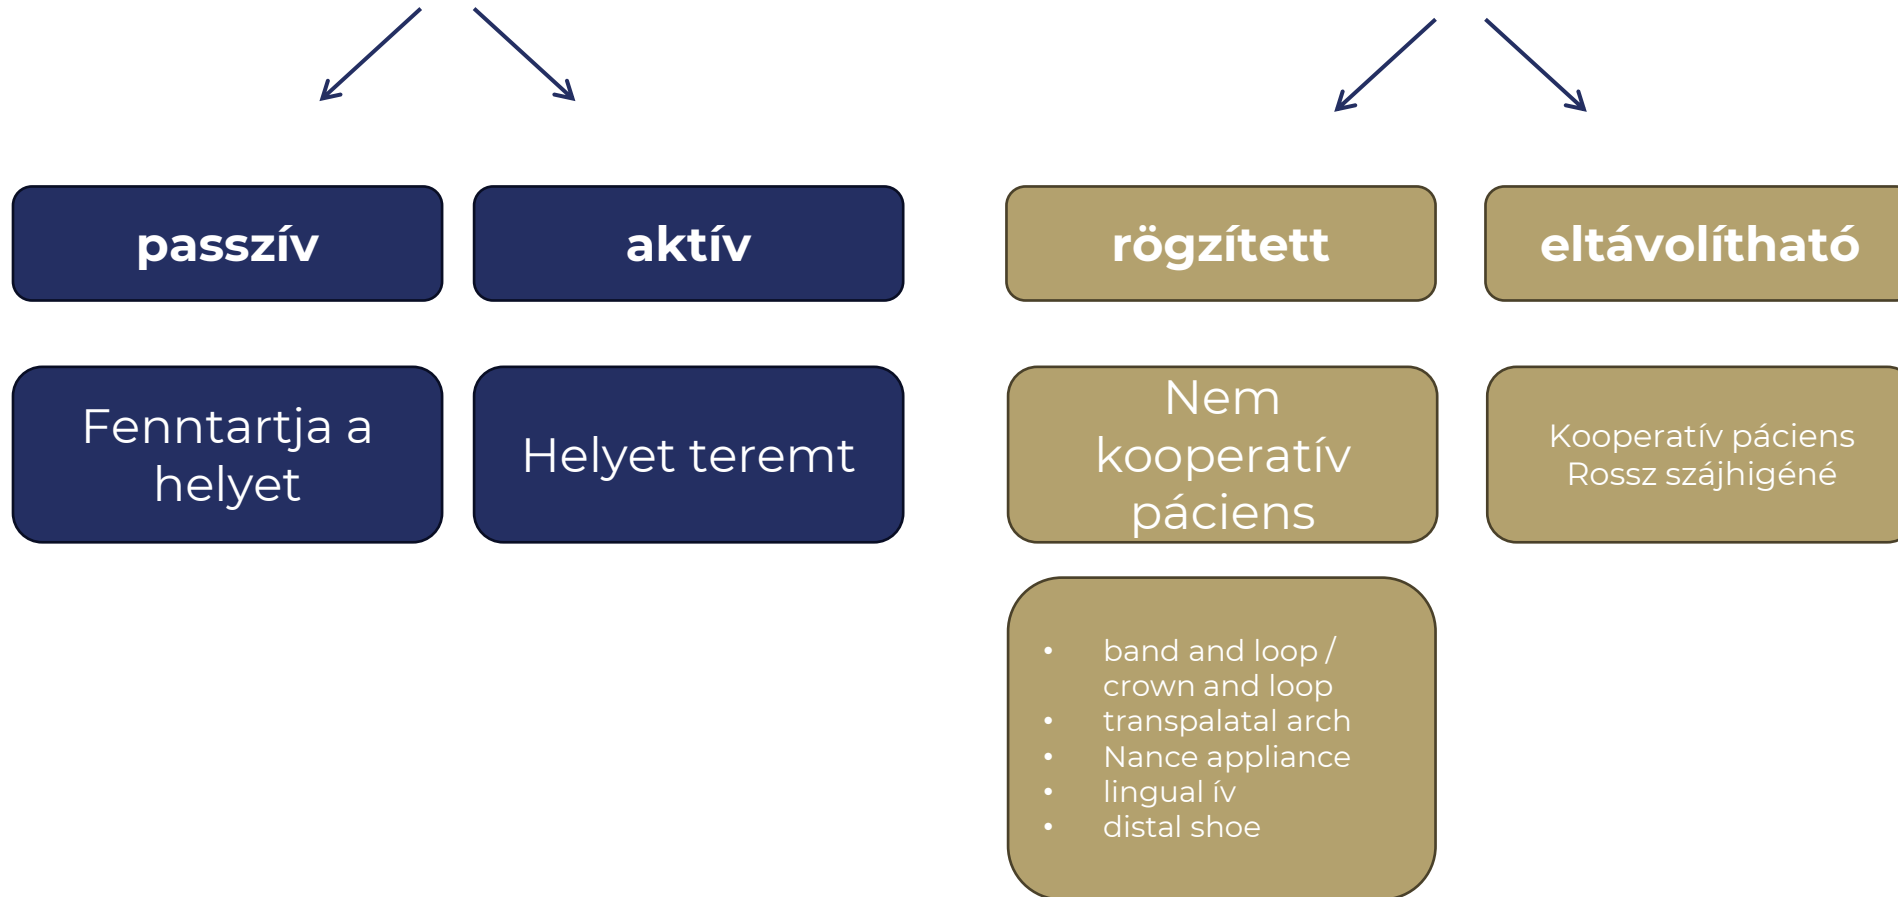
passzív

aktív

rögzített

eltávolítható

Fenntartja a helyet

Helyet teremt

Nem kooperatív páciens

Kooperatív páciens
Rossz szájhigéné

- band and loop / crown and loop
- transpalatal arch
- Nance appliance
- lingual ív
- distal shoe